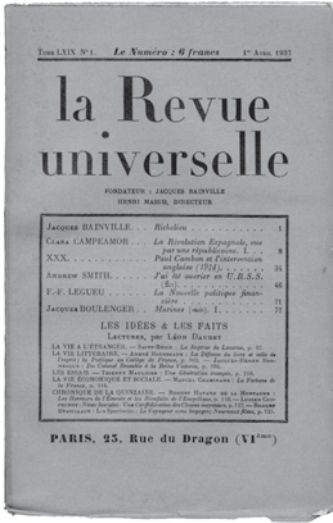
Tome LXIX N° 1. Le Numéro : 6 francs 1er Avril 1937

la Revue universelle

FONDATEUR : JACQUES BAINVILLE
HENRI MASSIS, DIRECTEUR

| | |
|---|---|
| Jacques BAINVILLE | Richelieu . . . . . . . . . 1 |
| Clara CAMPEAMOR | La Révolution Espagnole, vue par une républicaine. I. . . 8 |
| XXX. | Paul Cambon et l'intervention anglaise (1914). . . . . . 24 |
| Andrew SMITH | J'ai été ouvrier en U.R.S.S. (fin). . . . . . . . . 46 |
| F.-F. LEGUEU | La Nouvelle politique financière . . . . . . . . 71 |
| Jacques BOULENGER | Marines (vers). I. . . . . 77 |

LES IDÉES & LES FAITS
Lectures, par Léon Daudet

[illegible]

PARIS, 23, Rue du Dragon (VIème)